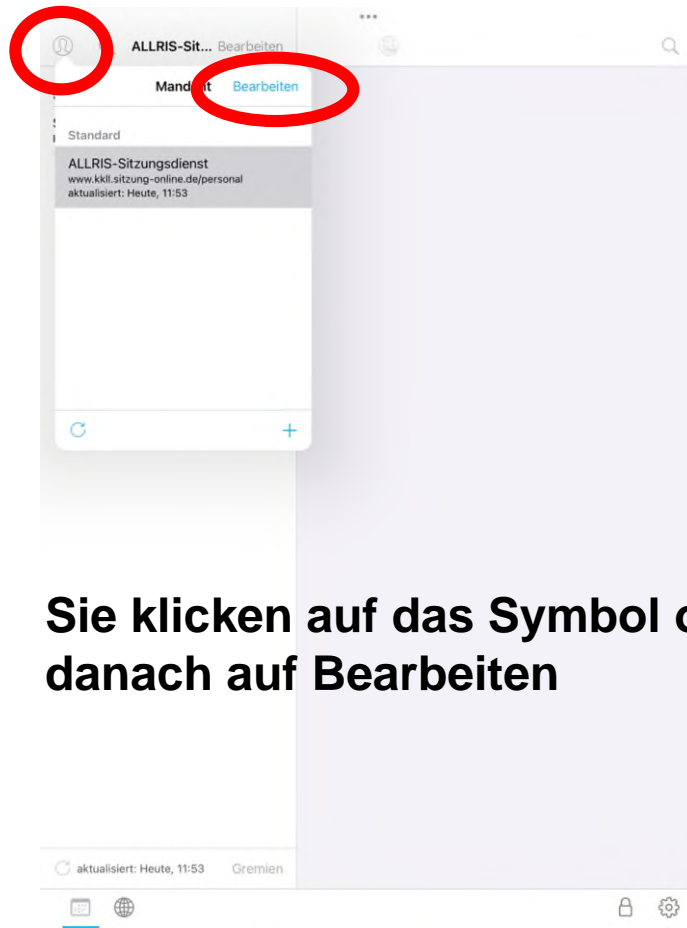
ALLRIS-Sit... Bearbeiten

Mand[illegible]t Bearbeiten

Standard

ALLRIS-Sitzungsdienst
www.kkll.sitzung-online.de/personal
aktualisiert: Heute, 11:53

Sie klicken auf das Symbol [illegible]
danach auf Bearbeiten

aktualisiert: Heute, 11:53 Gremien